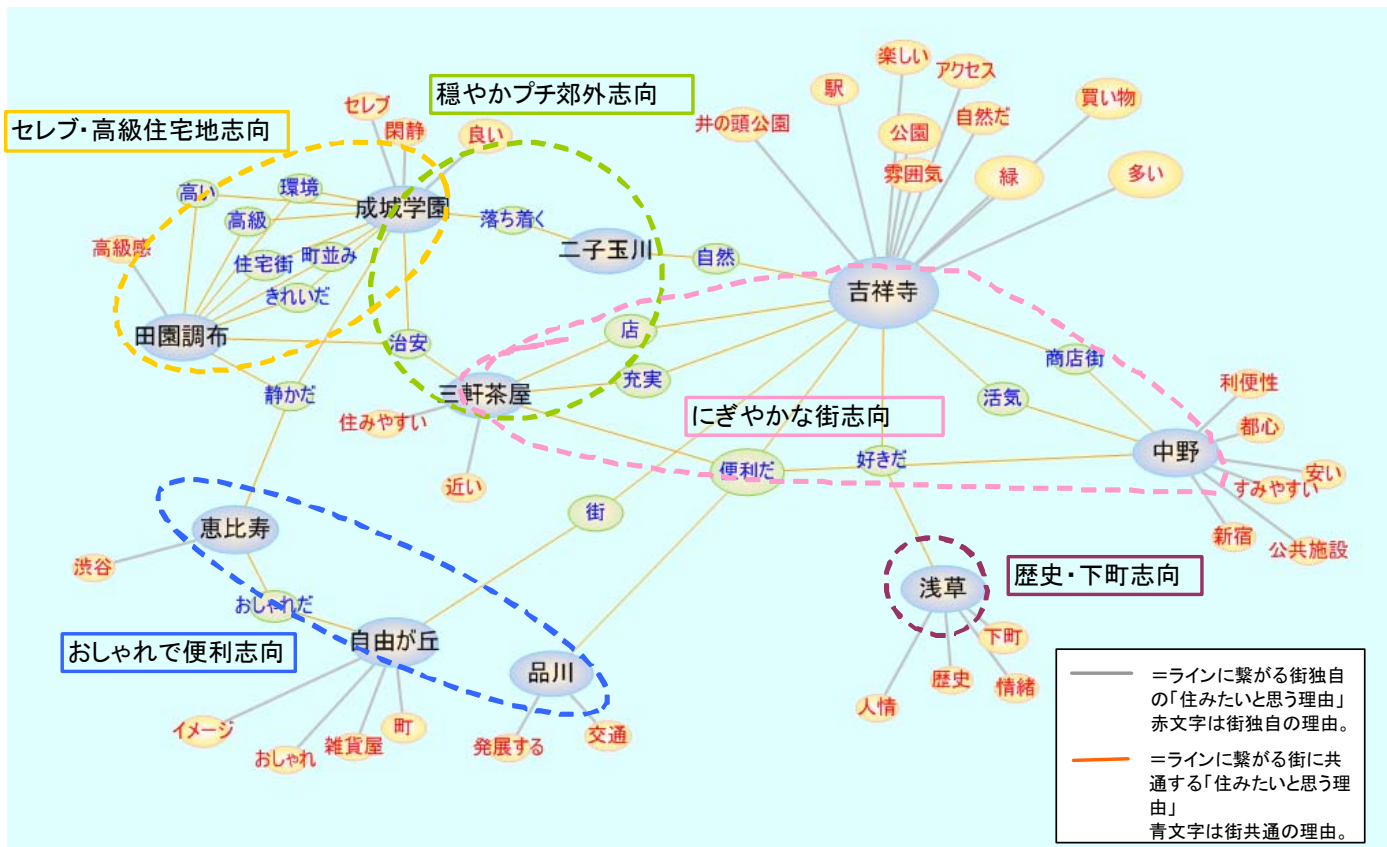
セレブ・高級住宅地志向

穏やかプチ郊外志向

セレブ
閑静
良い
高い
環境
成城学園
高級
落ち着く
二子玉川
高級感
住宅街
町並み
きれいだ
田園調布
治安
静かだ
三軒茶屋
住みやすい
近い
店
充実

井の頭公園
駅
楽しい
アクセス
買い物
公園
自然だ
雰囲気
緑
多い
自然
吉祥寺
商店街
活気

にぎやかな街志向

便利だ
好きだ
中野
利便性
都心
安い
すみやすい
新宿
公共施設

恵比寿
渋谷
街
おしゃれだ
自由が丘
品川

おしゃれで便利志向

イメージ
おしゃれ
雑貨屋
町
発展する
交通

浅草
歴史・下町志向
下町
歴史
情緒
人情

＝ラインに繋がる街独自の「住みたいと思う理由」
赤文字は街独自の理由。

＝ラインに繋がる街に共通する「住みたいと思う理由」
青文字は街共通の理由。